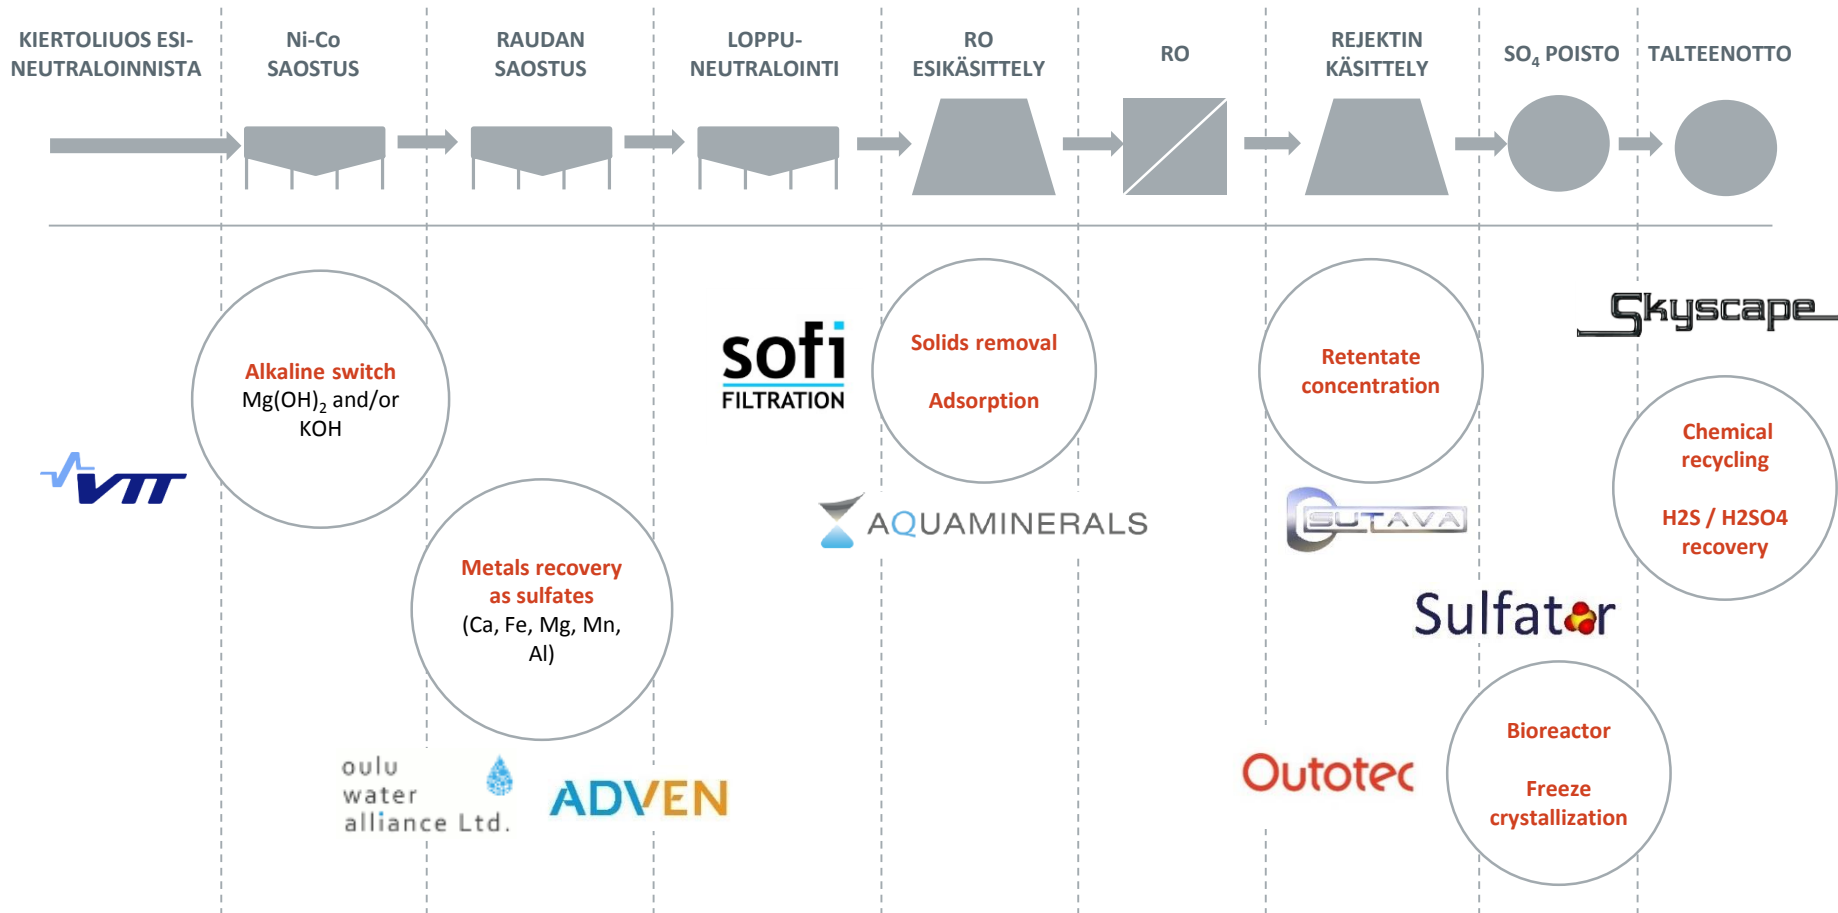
KIERTOLIUOS ESI-NEUTRALOINNISTA

Ni-Co SAOSTUS

RAUDAN SAOSTUS

LOPPU-NEUTRALOINTI

RO ESIKÄSITTELY

RO

REJEKTIN KÄSITTELY

$SO_4$ POISTO

TALTEENOTTO

Skyscape

sofi FILTRATION

Solids removal

Adsorption

Retentate concentration

Alkaline switch
$Mg(OH)_2$ and/or KOH

Chemical recycling

H2S / H2SO4 recovery

VTT

AQUAMINERALS

SUTAVA

Metals recovery as sulfates
(Ca, Fe, Mg, Mn, Al)

Sulfator

oulu water alliance Ltd.

ADVEN

Outotec

Bioreactor

Freeze crystallization